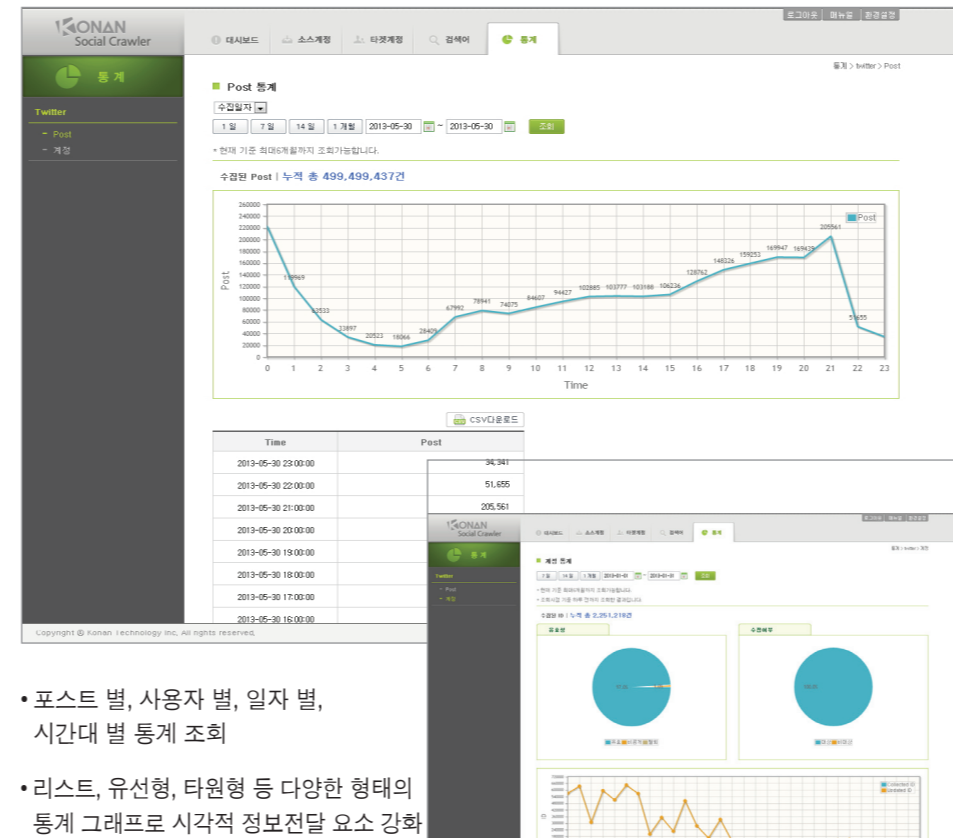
KONAN Social Crawler

로그아웃 | 매뉴얼 | 환경설정

대시보드 | 소스계정 | 타겟계정 | 검색어 | 통계

통계

Twitter

- Post
- 계정

통계 > twitter > Post

Post 통계

수집일자

1 일 | 7 일 | 14 일 | 1 개월 | 2013-05-30 ~ 2013-05-30 | 조회

* 현재 기준 최대6개월까지 조회가능합니다.

수집된 Post | 누적 총 499,499,437건

Post

| Time | 0 | 1 | 2 | 3 | 4 | 5 | 6 | 7 | 8 | 9 | 10 | 11 | 12 | 13 | 14 | 15 | 16 | 17 | 18 | 19 | 20 | 21 | 22 | 23 |
|---|---|---|---|---|---|---|---|---|---|---|---|---|---|---|---|---|---|---|---|---|---|---|---|---|
| Post | | 118969 | 63533 | 33897 | 20523 | 18066 | 28409 | 67992 | 78941 | 74075 | 84607 | 94427 | 102885 | 103777 | 103188 | 106236 | 128762 | 148326 | 159253 | 169947 | 169438 | 205561 | 51655 | |

CSV다운로드

| Time | Post |
|---|---|
| 2013-05-30 23:00:00 | 34,341 |
| 2013-05-30 22:00:00 | 51,655 |
| 2013-05-30 21:00:00 | 205,561 |
| 2013-05-30 20:00:00 | |
| 2013-05-30 19:00:00 | |
| 2013-05-30 18:00:00 | |
| 2013-05-30 17:00:00 | |
| 2013-05-30 16:00:00 | |

Copyright © Konan Technology Inc, All rights reserved.

KONAN Social Crawler

대시보드 | 소스계정 | 타겟계정 | 검색어 | 통계

통계

Twitter

- Post
- 계정

계정 통계

수집된 ID | 누적 총 2,251,218건

• 포스트 별, 사용자 별, 일자 별, 시간대 별 통계 조회

• 리스트, 유선형, 타원형 등 다양한 형태의 통계 그래프로 시각적 정보전달 요소 강화